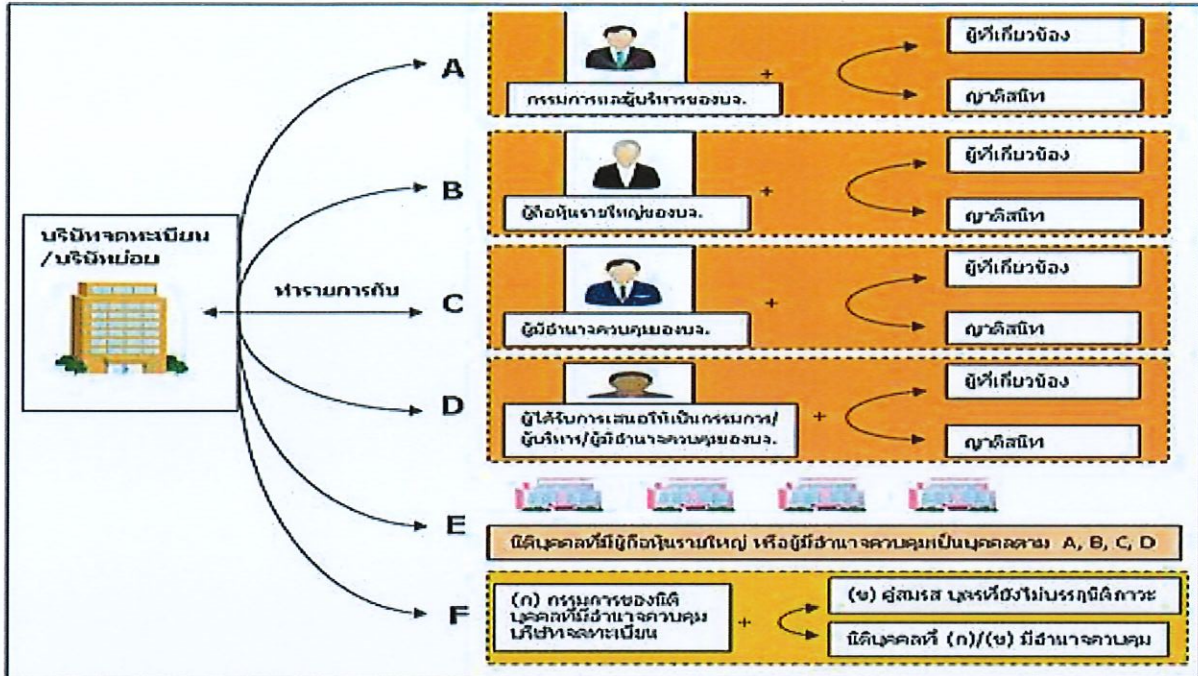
บริษัทจดทะเบียน /บริษัทย่อย

ทำรายการกับ

A

กรรมการและผู้บริหารของบจ.

+

ผู้ที่เกี่ยวข้อง

ญาติสนิท

B

ผู้ถือหุ้นรายใหญ่ของบจ.

+

ผู้ที่เกี่ยวข้อง

ญาติสนิท

C

ผู้มีอำนาจควบคุมของบจ.

+

ผู้ที่เกี่ยวข้อง

ญาติสนิท

D

ผู้ได้รับการเสนอให้เป็นกรรมการ/ ผู้บริหาร/ผู้มีอำนาจควบคุมของบจ.

+

ผู้ที่เกี่ยวข้อง

ญาติสนิท

E

นิติบุคคลที่มีผู้ถือหุ้นรายใหญ่ หรือผู้มีอำนาจควบคุมเป็นบุคคลตาม A, B, C, D

F

(ก) กรรมการของนิติบุคคลที่มีอำนาจควบคุมบริษัทจดทะเบียน

+

(ข) คู่สมรส บุตรที่ยังไม่บรรลุนิติภาวะ

นิติบุคคลที่ (ก)/(ข) มีอำนาจควบคุม